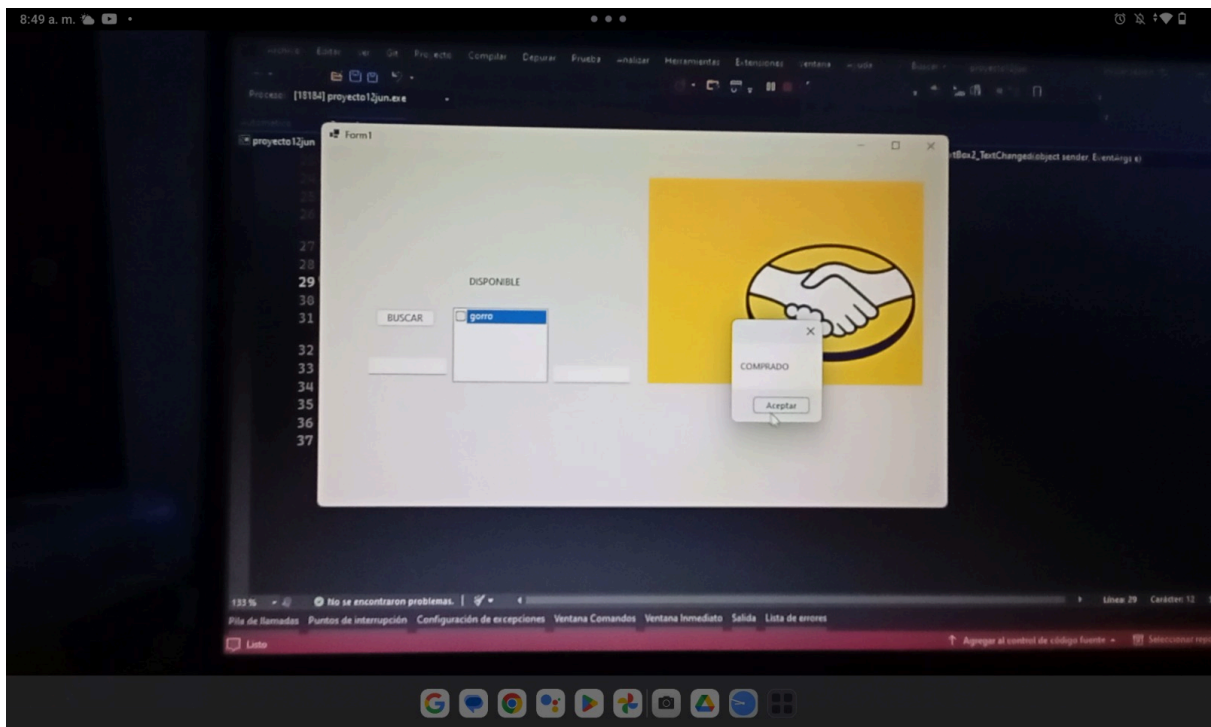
8:49 a. m.

Archivo Editar Ver Git Proyecto Compilar Depurar Prueba Analizar Herramientas Extensiones Ventana Ayuda Buscar proyecto12jun

Proceso: [18184] proyecto12jun.exe

proyecto12jun

Form1

tBox2_TextChanged(object sender, EventArgs e)

27
28
29
30
31
32
33
34
35
36
37

DISPONIBLE

BUSCAR

gorro

COMPRADO

Aceptar

133 % No se encontraron problemas. Línea: 29 Carácter: 12

Pila de llamadas Puntos de interrupción Configuración de excepciones Ventana Comandos Ventana Inmediato Salida Lista de errores

Listo

Agregar al control de código fuente Seleccionar rep